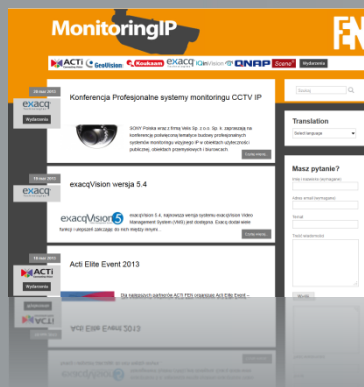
MonitoringIP

ACTi GeoVision Kouhsam exacq IQinVision QNAP Scene Wydarzenia

28 maja 2013

exacq

Wydarzenia

Konferencja Profesjonalne systemy monitoringu CCTV IP

SONY Poland wraz z firmą Velo Sp. z o.o. Sp. k. zaprasza na konferencję poświęconą tematyce budowy profesjonalnych systemów monitoringu wizyjnego IP w obiektach użyteczności publicznej, obiektach przemysłowych i bankowych.

Czytaj więcej

exacqVision wersja 5.4

exacqVision

ExacqVision 5.4, najnowsza wersja systemu exacqVision Video Management System (VMS) jest dostępna. Exacq dodał nowe funkcje i ulepszeń związanych do wielu nowych...

Czytaj więcej

ACTi

Wydarzenia

Acti Elite Event 2013

Szukaj

Translation

Select language

Masz pytanie?

Imię i nazwisko (wymagane)

Adres e-mail (wymagane)

Temat

Treść wiadomości

Wyślij